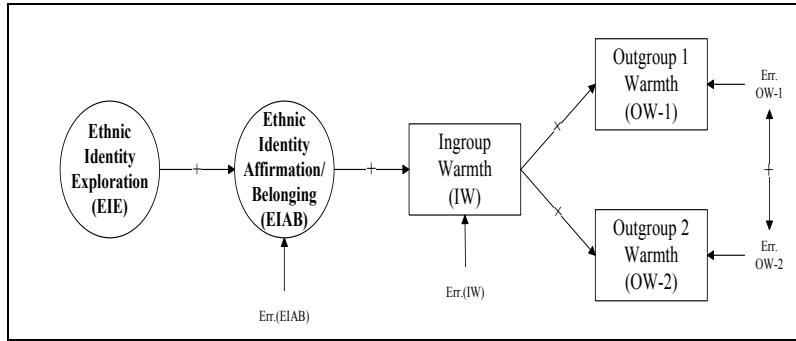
Ethnic Identity Exploration (EIE)

+

Ethnic Identity Affirmation/ Belonging (EIAB)

+

Ingroup Warmth (IW)

x

x

Outgroup 1 Warmth (OW-1)

Outgroup 2 Warmth (OW-2)

Err. OW-1

+

Err. OW-2

Err.(EIAB)

Err.(IW)